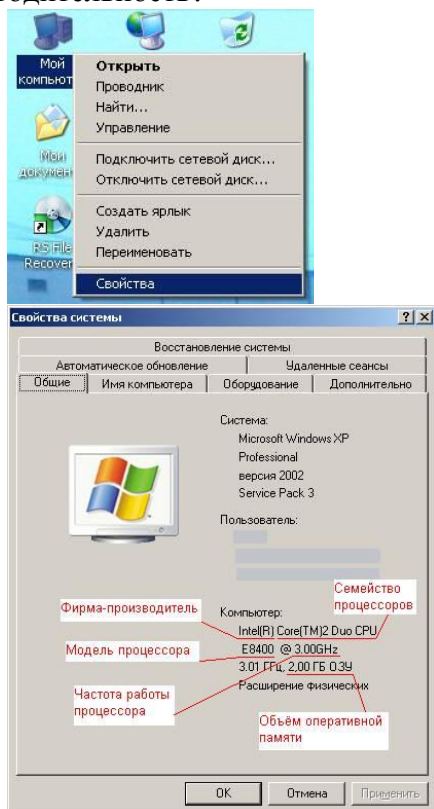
Мой компьют

Мои докумен

RS File Recover

Открыть
Проводник
Найти...
Управление
Подключить сетевой диск...
Отключить сетевой диск...
Создать ярлык
Удалить
Переименовать
Свойства

Свойства системы

? X

Восстановление системы
Автоматическое обновление
Удаленные сеансы
Общие
Имя компьютера
Оборудование
Дополнительно

Система:
Microsoft Windows XP
Professional
версия 2002
Service Pack 3

Пользователь:

Компьютер:
Intel(R) Core(TM)2 Duo CPU
E8400 @ 3.00GHz
3.01 ГГц, 2,00 ГБ ОЗУ
Расширение физических

Семейство процессоров
Фирма-производитель
Модель процессора
Частота работы процессора
Объём оперативной памяти

OK
Отмена
Применить